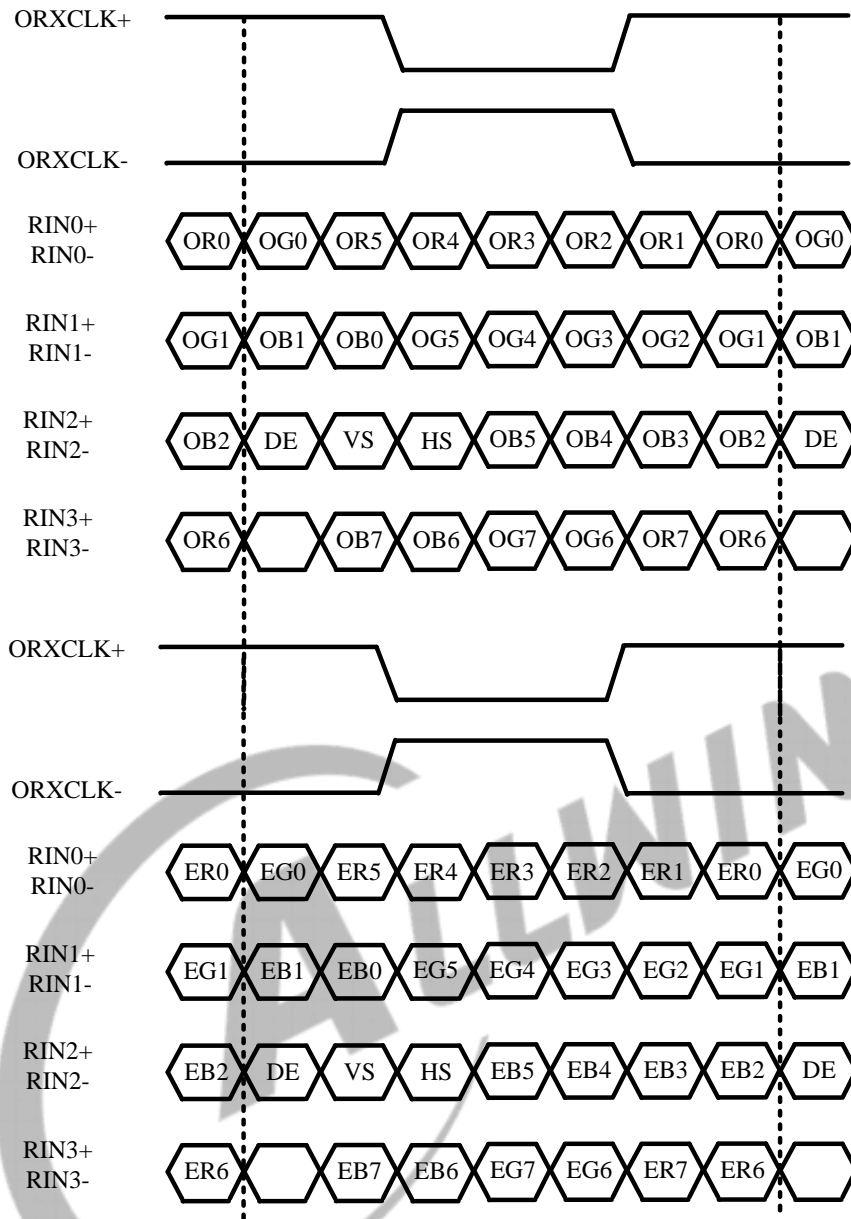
ORXCLK+

ORXCLK-

RIN0+
RIN0-
OR0 OG0 OR5 OR4 OR3 OR2 OR1 OR0 OG0

RIN1+
RIN1-
OG1 OB1 OB0 OG5 OG4 OG3 OG2 OG1 OB1

RIN2+
RIN2-
OB2 DE VS HS OB5 OB4 OB3 OB2 DE

RIN3+
RIN3-
OR6 OB7 OB6 OG7 OG6 OR7 OR6

ORXCLK+

ORXCLK-

RIN0+
RIN0-
ER0 EG0 ER5 ER4 ER3 ER2 ER1 ER0 EG0

RIN1+
RIN1-
EG1 EB1 EB0 EG5 EG4 EG3 EG2 EG1 EB1

RIN2+
RIN2-
EB2 DE VS HS EB5 EB4 EB3 EB2 DE

RIN3+
RIN3-
ER6 EB7 EB6 EG7 EG6 ER7 ER6

ALLWIN